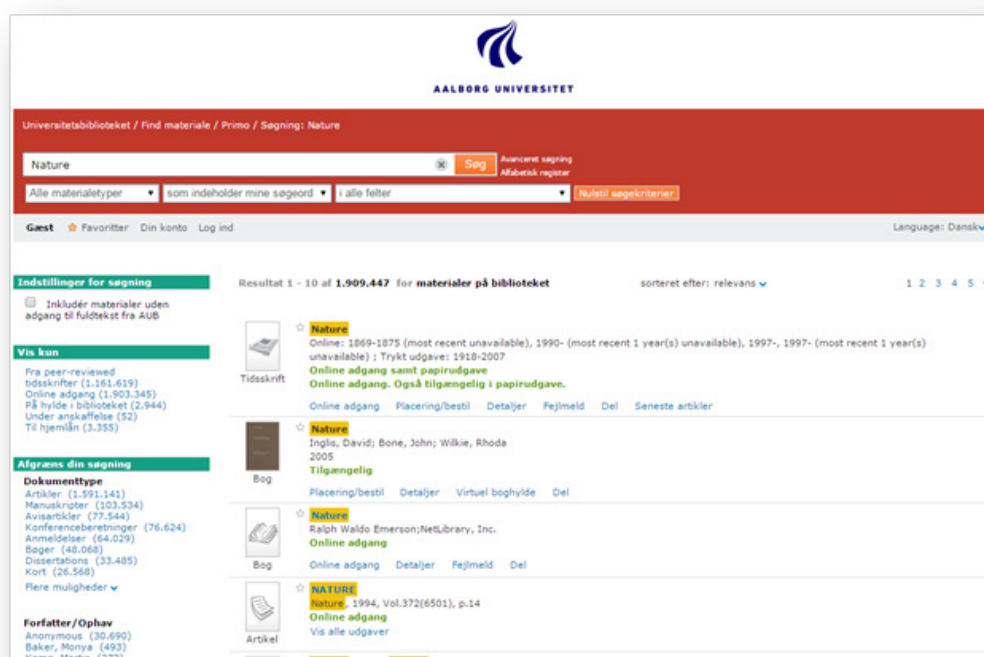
AALBORG UNIVERSITET

Universitetsbiblioteket / Find materiale / Primo / Søgning: Nature

Nature

Søg

Avanceret søgning
Alfabetisk register

Alle materialetyper | som indeholder mine søgeord | i alle felter

Nulstil søgekriterier

Gæst  Favoritter  Din konto  Log ind

Language: Dansk

Indstillinger for søgning

Inkludér materialer uden adgang til fuldtekst fra AUB

Vis kun

Fra peer-reviewed tidsskrifter (1.161.619)
Online adgang (1.903.345)
På hylde i biblioteket (2.944)
Under anskaffelse (52)
Til hjemlån (3.355)

Afgræns din søgning

Dokumenttype
Artikler (1.591.141)
Manuskripter (103.534)
Avisartikler (77.544)
Konferenceberetninger (76.624)
Anmeldelser (64.029)
Bøger (48.068)
Dissertations (33.485)
Kort (26.568)
Flere muligheder

Forfatter/Ophav
Anonymous (30.690)
Baker, Monya (493)
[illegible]

Resultat 1 - 10 af 1.909.447 for materialer på biblioteket

sorteret efter: relevans

1 2 3 4 5

Tidsskrift
Nature
Online: 1869-1875 (most recent unavailable), 1990- (most recent 1 year(s) unavailable), 1997-, 1997- (most recent 1 year(s) unavailable) ; Trykt udgave: 1918-2007
Online adgang samt papirudgave
Online adgang. Også tilgængelig i papirudgave.
Online adgang  Placering/bestil  Detaljer  Fejlmeld  Del  Seneste artikler

Bog
Nature
Inglis, David; Bone, John; Wilkie, Rhoda
2005
Tilgængelig
Placering/bestil  Detaljer  Virtuel boghylde  Del

Bog
Nature
Ralph Waldo Emerson;NetLibrary, Inc.
Online adgang
Online adgang  Detaljer  Fejlmeld  Del

Artikel
NATURE
Nature, 1994, Vol.372(6501), p.14
Online adgang
Vis alle udgaver